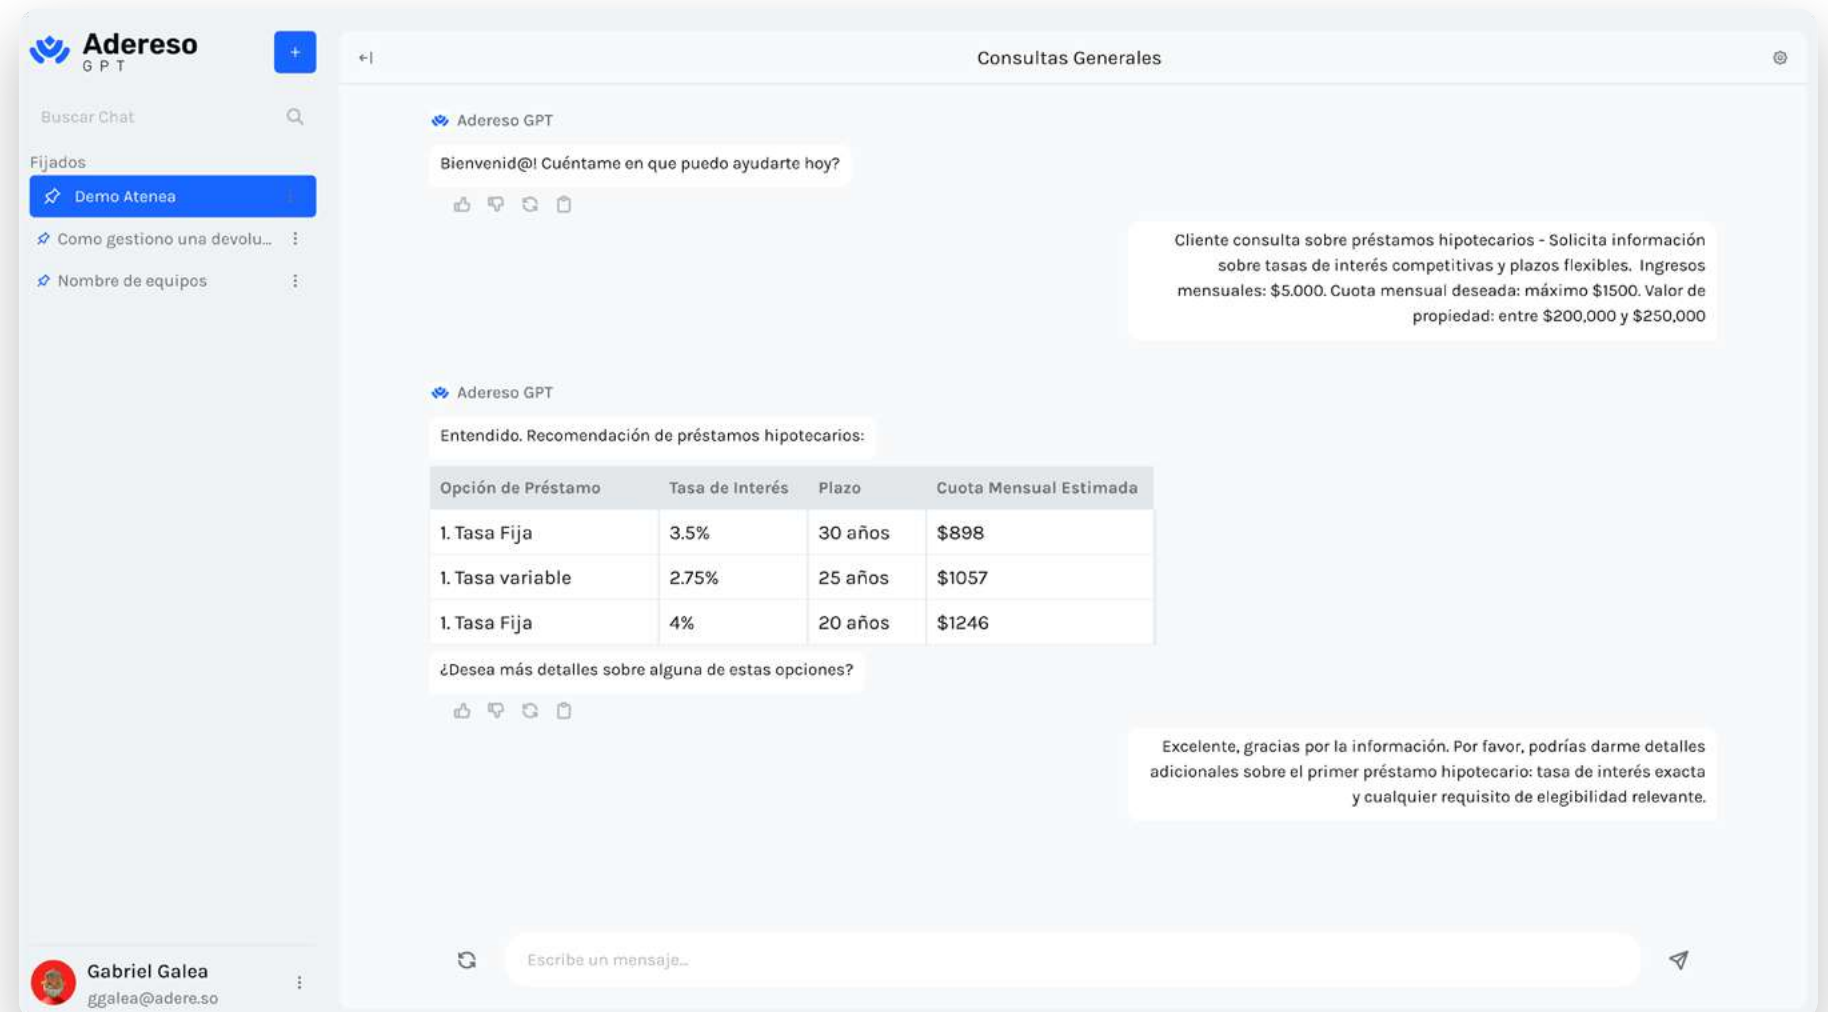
Adereso
GPT

+

Buscar Chat

Fijados

Demo Atenea

Como gestiono una devolu...

Nombre de equipos

Gabriel Galea
ggalea@adere.so

Consultas Generales

Adereso GPT

Bienvenid@! Cuéntame en que puedo ayudarte hoy?

Cliente consulta sobre préstamos hipotecarios - Solicita información sobre tasas de interés competitivas y plazos flexibles. Ingresos mensuales: $5.000. Cuota mensual deseada: máximo $1500. Valor de propiedad: entre $200,000 y $250,000

Adereso GPT

Entendido. Recomendación de préstamos hipotecarios:

| Opción de Préstamo | Tasa de Interés | Plazo | Cuota Mensual Estimada |
|---|---|---|---|
| 1. Tasa Fija | 3.5% | 30 años | $898 |
| 1. Tasa variable | 2.75% | 25 años | $1057 |
| 1. Tasa Fija | 4% | 20 años | $1246 |

¿Desea más detalles sobre alguna de estas opciones?

Excelente, gracias por la información. Por favor, podrías darme detalles adicionales sobre el primer préstamo hipotecario: tasa de interés exacta y cualquier requisito de elegibilidad relevante.

Escribe un mensaje...